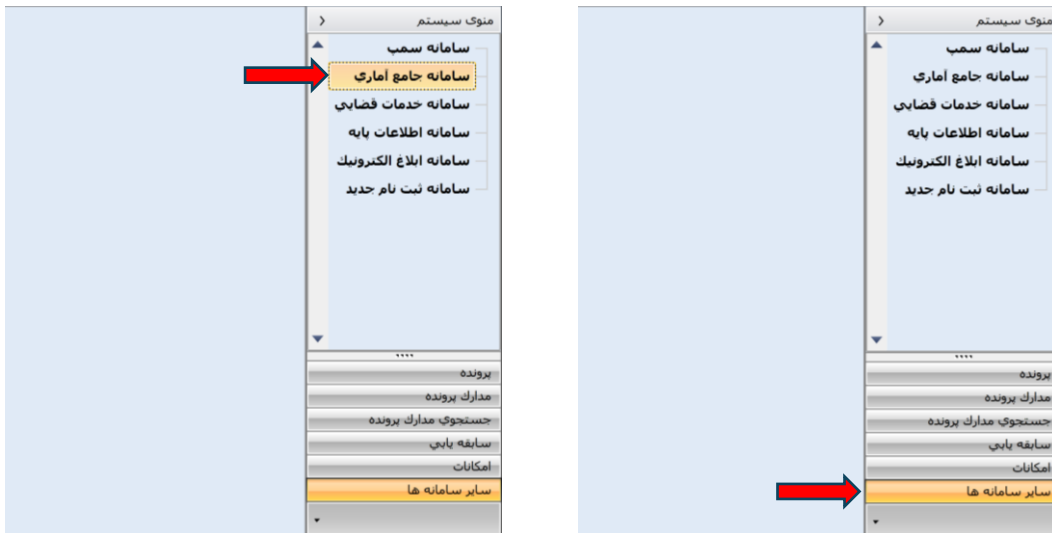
منوی سیستم
سامانه سمپ
سامانه جامع آماري
سامانه خدمات قضايي
سامانه اطلاعات پايه
سامانه ابلاغ الکترونيك
سامانه ثبت نام جديد
پرونده
مدارك پرونده
جستجوي مدارك پرونده
سابقه يابي
امكانات
ساير سامانه ها

منوی سیستم
سامانه سمپ
سامانه جامع آماري
سامانه خدمات قضايي
سامانه اطلاعات پايه
سامانه ابلاغ الکترونيك
سامانه ثبت نام جديد
پرونده
مدارك پرونده
جستجوي مدارك پرونده
سابقه يابي
امكانات
ساير سامانه ها